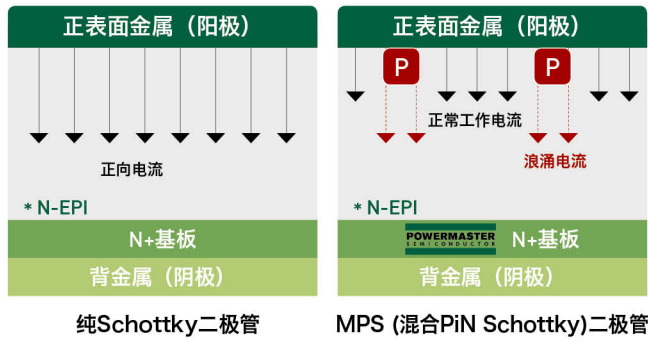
正表面金属（阳极）

正向电流

* N-EPI

N+基板

背金属（阴极）

纯Schottky二极管

正表面金属（阳极）

P

P

正常工作电流

浪涌电流

* N-EPI

POWERMASTER SEMICONDUCTOR

N+基板

背金属（阴极）

MPS (混合PiN Schottky)二极管